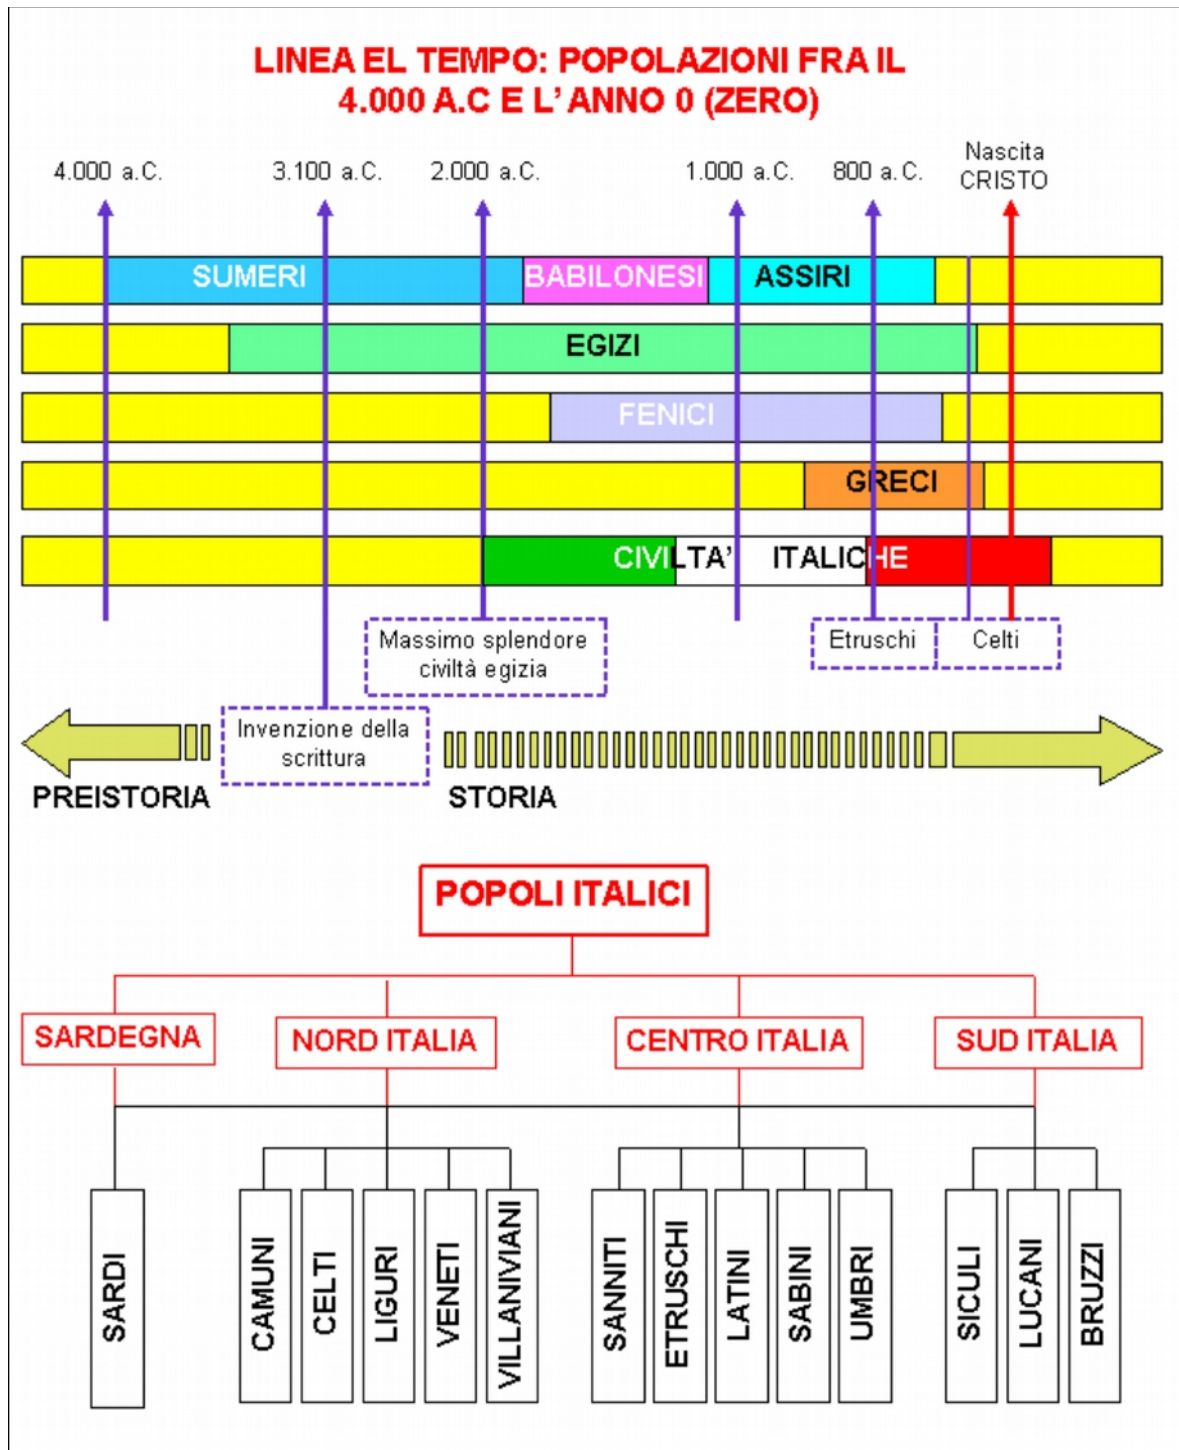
LINEA EL TEMPO: POPOLAZIONI FRA IL 4.000 A.C E L'ANNO 0 (ZERO)

4.000 a.C.
3.100 a.C.
2.000 a.C.
1.000 a.C.
800 a.C.
Nascita CRISTO

SUMERI
BABILONESI
ASSIRI
EGIZI
FENICI
GRECI
CIVILTA' ITALICHE

Massimo splendore civiltà egizia
Etruschi
Celti
Invenzione della scrittura

PREISTORIA
STORIA

POPOLI ITALICI

SARDEGNA
NORD ITALIA
CENTRO ITALIA
SUD ITALIA

SARDI
CAMUNI
CELTI
LIGURI
VENETI
VILLANIVIANI
SANNITI
ETRUSCHI
LATINI
SABINI
UMBRI
SICULI
LUCANI
BRUZZI